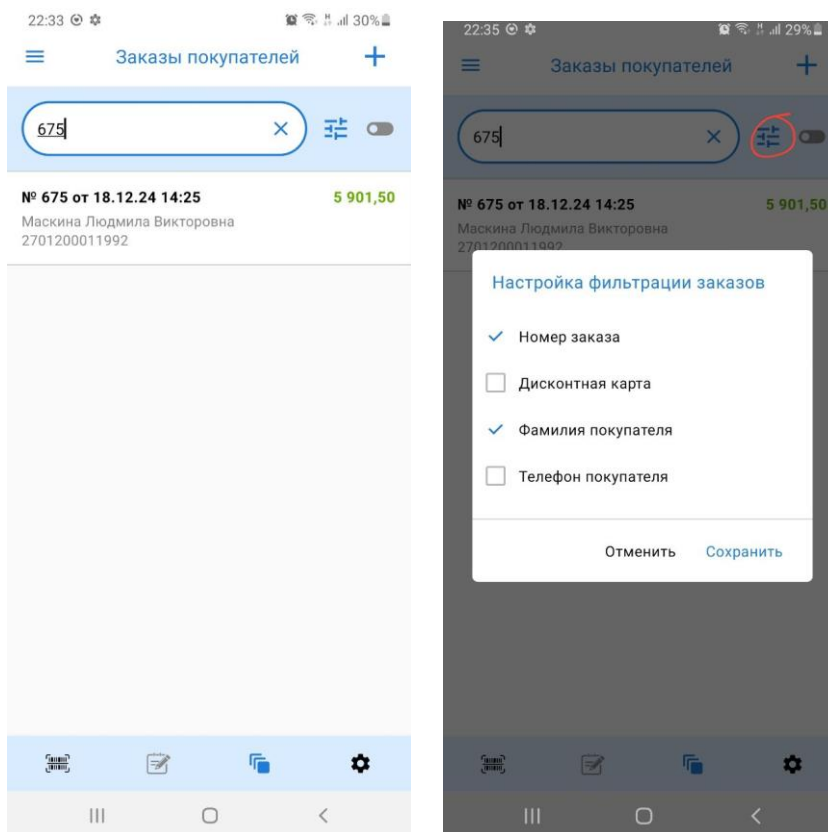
22:33 30%

Заказы покупателей

675

№ 675 от 18.12.24 14:25
5 901,50
Маскина Людмила Викторовна
2701200011992

22:35 29%

Заказы покупателей

675

№ 675 от 18.12.24 14:25
5 901,50
Маскина Людмила Викторовна
2701200011992

Настройка фильтрации заказов

Номер заказа
Дисконтная карта
Фамилия покупателя
Телефон покупателя

Отменить
Сохранить